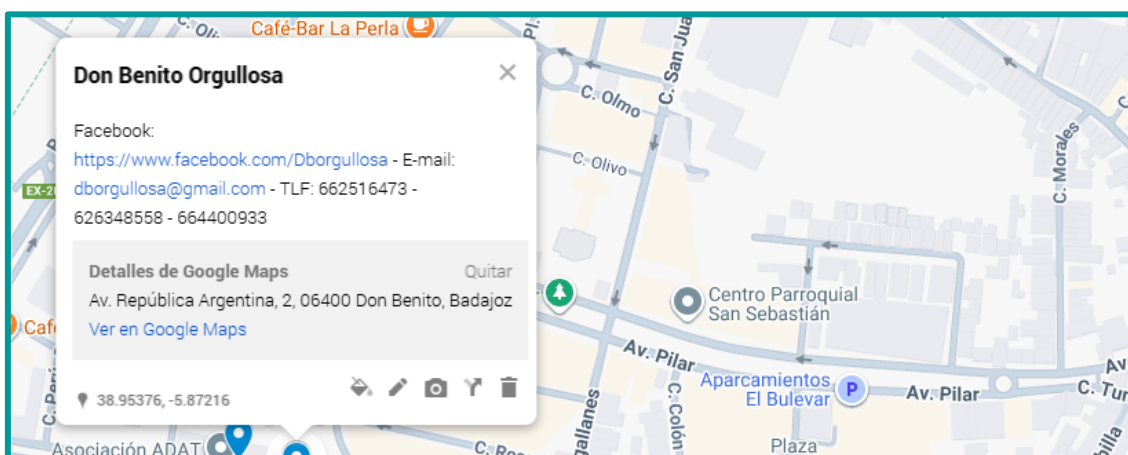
Café-Bar La Perla

Don Benito Orgullosa

Facebook: https://www.facebook.com/Dborgullosa - E-mail: dborgullosa@gmail.com - TLF: 662516473 - 626348558 - 664400933

Detalles de Google Maps
Quitar
Av. República Argentina, 2, 06400 Don Benito, Badajoz
Ver en Google Maps

38.95376, -5.87216

C. Olmo
C. San Jua
C. Olivo
C. Morales
EX-2
Centro Parroquial San Sebastián
Av. Pilar
Av. Pilar
Aparcamientos El Bulevar
C. Colón
Plaza
Asociación ADAT
C. Tur
Caf